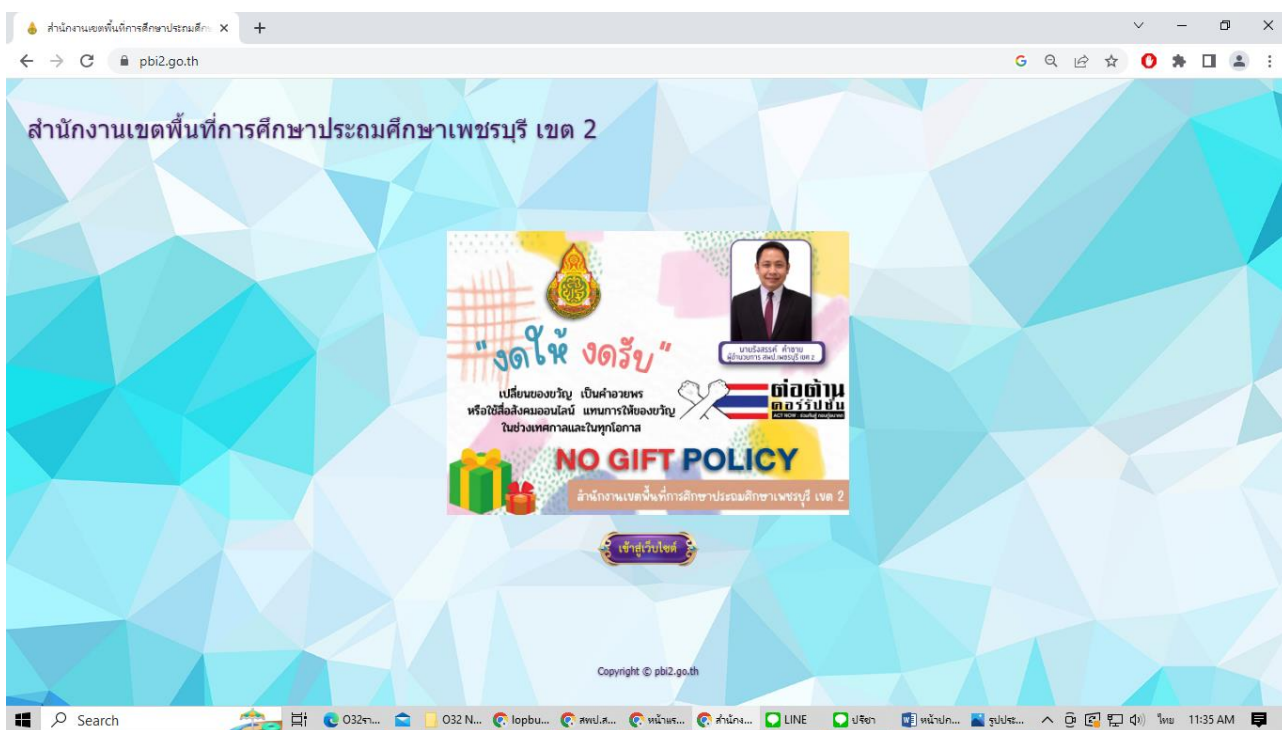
สำนักงานเขตพื้นที่การศึกษาประถมศึก ×
pbi2.go.th

สำนักงานเขตพื้นที่การศึกษาประถมศึกษาเพชรบุรี เขต 2

นายธีรสรรค์ คำชาย
ผู้อำนวยการ สพป.เพชรบุรี เขต 2

"งดให้ งดรับ"

เปลี่ยนของขวัญ เป็นคำอวยพร
หรือใช้สื่อสังคมออนไลน์ แทนการให้ของขวัญ
ในช่วงเทศกาลและในทุกโอกาส

ต่อต้านคอร์รัปชัน
ACT NOW

NO GIFT POLICY

สำนักงานเขตพื้นที่การศึกษาประถมศึกษาเพชรบุรี เขต 2

เข้าสู่เว็บไซต์

Copyright © pbi2.go.th

Search
O32ฯ...
O32 N...
lopbu...
สพป.ส...
หน้าแร...
สำนักง...
LINE
ปรีชา
หน้าปก...
รูปประ...
ไทย
11:35 AM